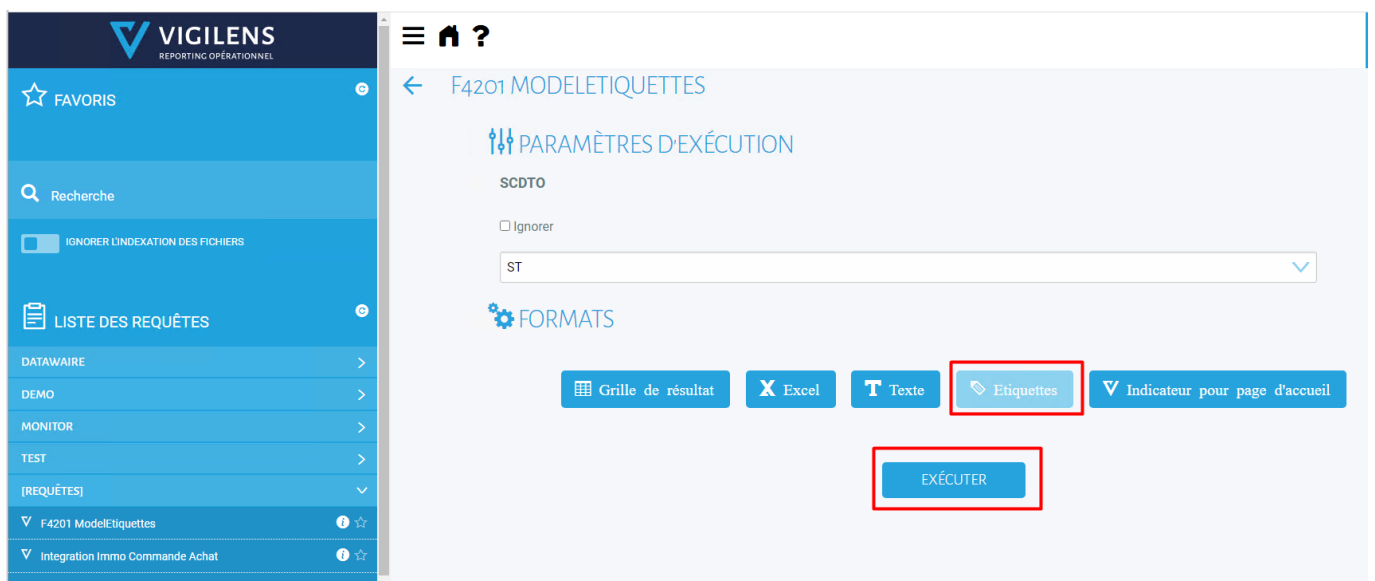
VIGILENS
REPORTING OPÉRATIONNEL

FAVORIS

Recherche

IGNORER L'INDEXATION DES FICHIERS

LISTE DES REQUÊTES

DATAWAIRE

DEMO

MONITOR

TEST

[REQUÊTES]

F4201 ModelEtiquettes

Integration Immo Commande Achat

F4201 MODELETIQUETTES

PARAMÈTRES D'EXÉCUTION

SCDTO

Ignorer

ST

FORMATS

Grille de résultat
Excel
Texte
Etiquettes
Indicateur pour page d'accueil

EXÉCUTER